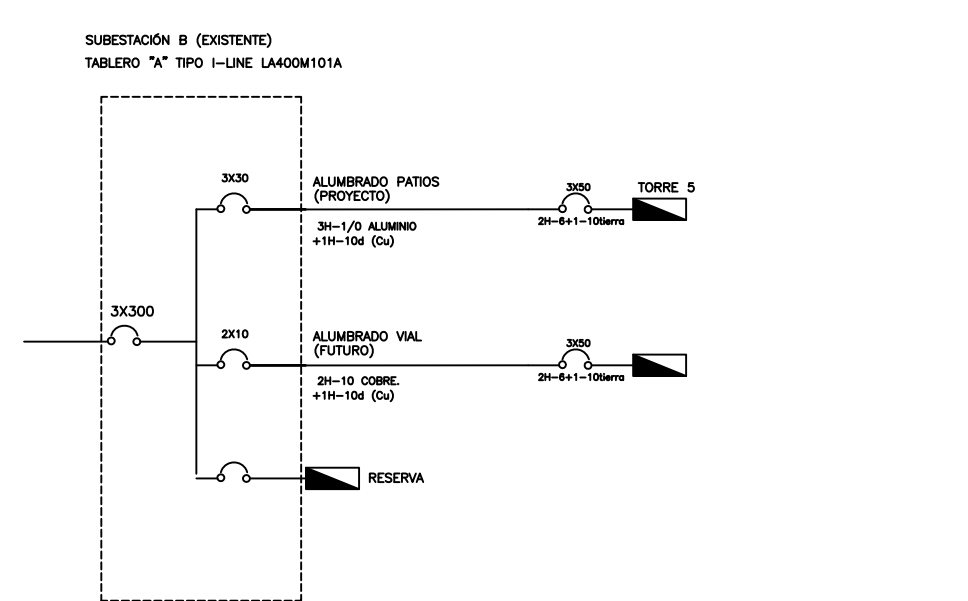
SUBESTACIÓN B (EXISTENTE)
TABLERO "A" TIPO I-LINE LA400M101A

3X30

ALUMBRADO PATIOS
(PROYECTO)

3X50

TORRE 5

2H-6+1-10tierra

3H-1/0 ALUMINIO
+1H-10d (Cu)

3X300

2X10

ALUMBRADO VIAL
(FUTURO)

3X50

2H-6+1-10tierra

2H-10 COBRE.
+1H-10d (Cu)

RESERVA